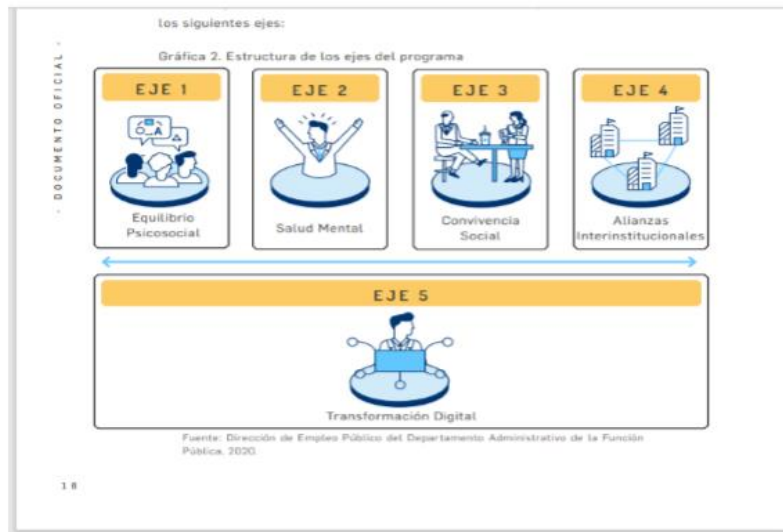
los siguientes ejes:

- DOCUMENTO OFICIAL -

Gráfica 2. Estructura de los ejes del programa

EJE 1

Equilibrio Psicosocial

EJE 2

Salud Mental

EJE 3

Convivencia Social

EJE 4

Alianzas Interinstitucionales

EJE 5

Transformación Digital

Fuente: Dirección de Empleo Público del Departamento Administrativo de la Función Pública, 2020.

18